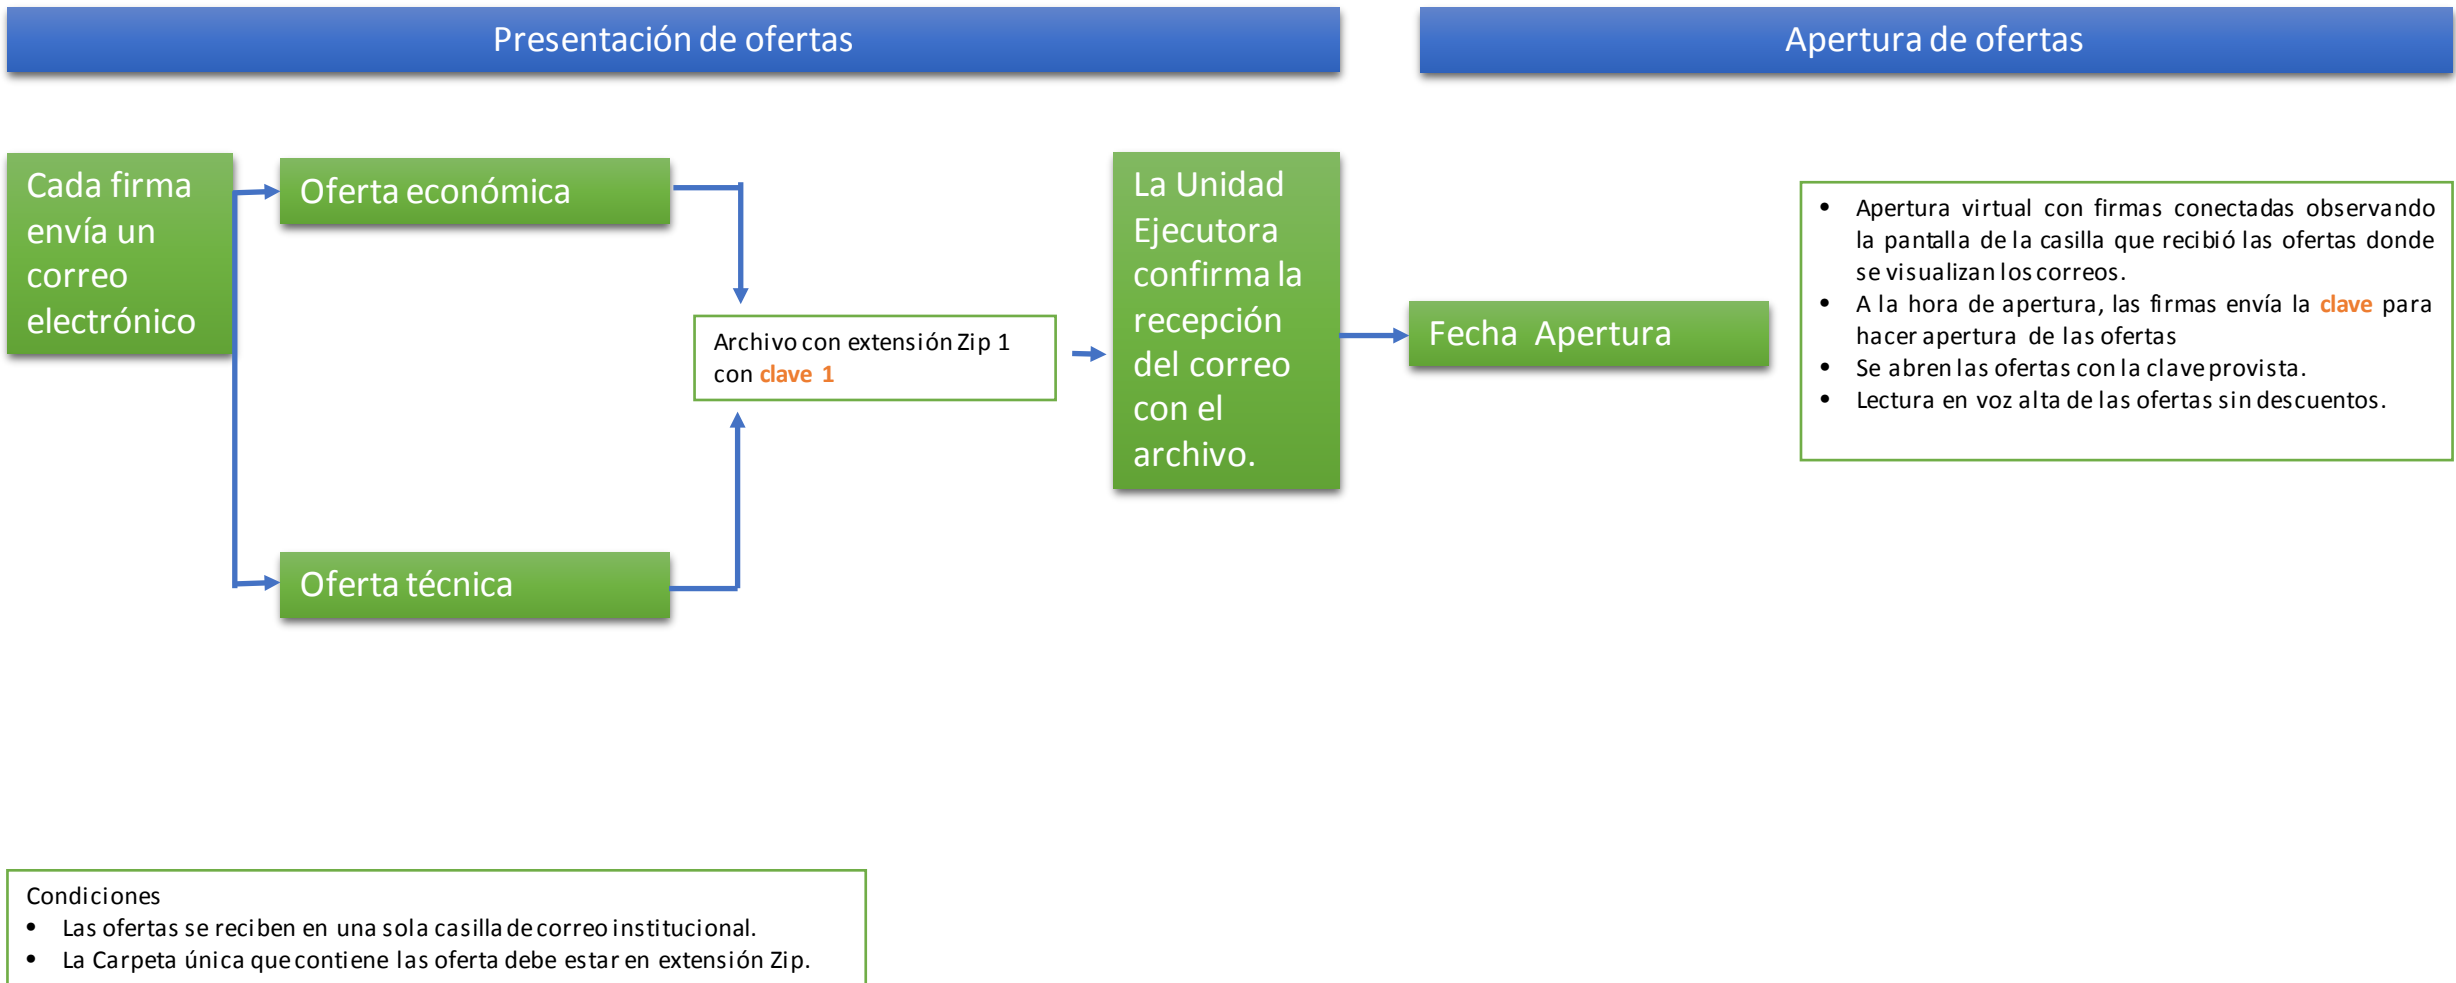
Presentación de ofertas

Apertura de ofertas

Cada firma envía un correo electrónico

Oferta económica

Oferta técnica

Archivo con extensión Zip 1 con clave 1

La Unidad Ejecutora confirma la recepción del correo con el archivo.

Fecha Apertura

- Apertura virtual con firmas conectadas observando la pantalla de la casilla que recibió las ofertas donde se visualizan los correos.
- A la hora de apertura, las firmas envía la clave para hacer apertura de las ofertas
- Se abren las ofertas con la clave provista.
- Lectura en voz alta de las ofertas sin descuentos.

Condiciones
- Las ofertas se reciben en una sola casilla de correo institucional.
- La Carpeta única que contiene las oferta debe estar en extensión Zip.